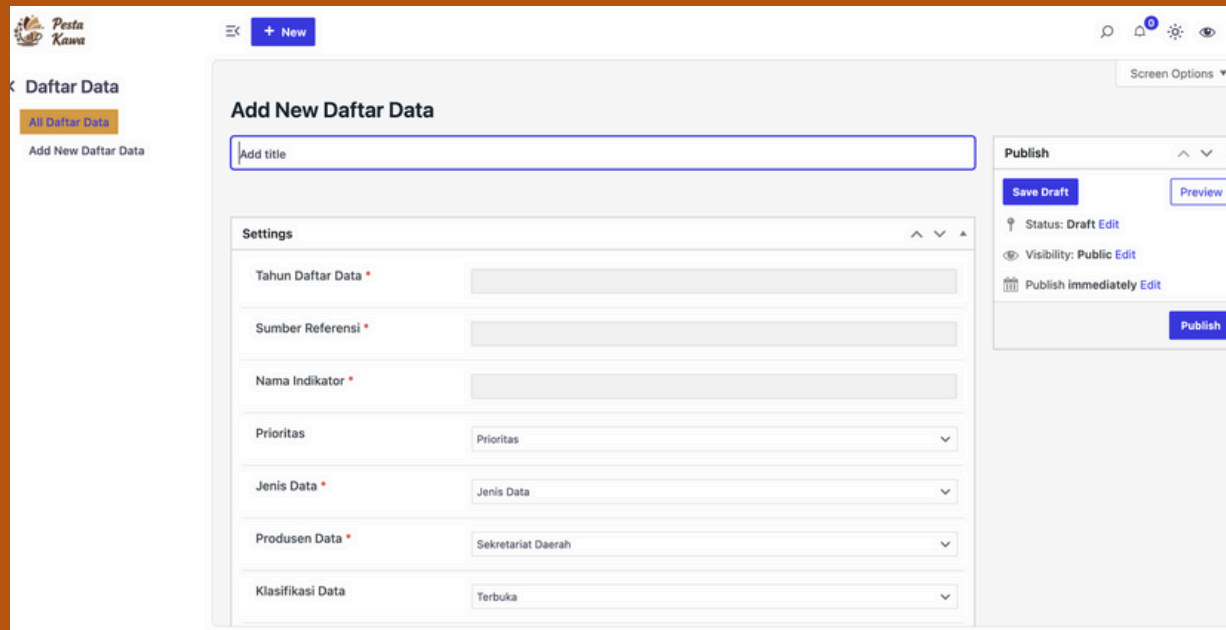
Pesta Kawa

+ New

0

Screen Options ▾

‹ Daftar Data

All Daftar Data

Add New Daftar Data

Add New Daftar Data

Add title

Settings

Tahun Daftar Data *

Sumber Referensi *

Nama Indikator *

Prioritas

Prioritas

Jenis Data *

Jenis Data

Produsen Data *

Sekretariat Daerah

Klasifikasi Data

Terbuka

Publish

Save Draft

Preview

Status: Draft Edit

Visibility: Public Edit

Publish immediately Edit

Publish